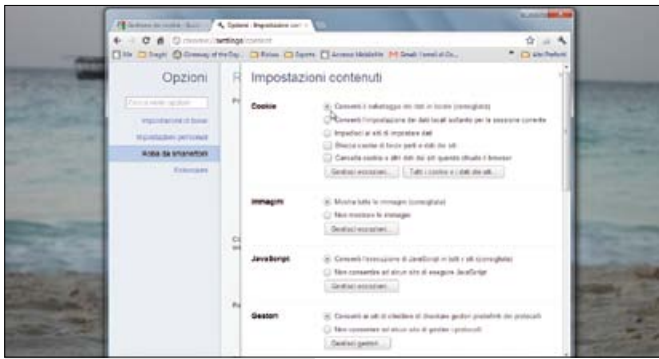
Opzioni - Impostazioni con

chrome://settings/content

Opzioni

Impostazioni contenuti

Cookie

Consenti il salvataggio dei dati in locale (consigliato)

Consenti l'impostazione dei dati locali soltanto per la sessione corrente

Impedisci ai siti di impostare dati

Blocca cookie di terze parti e dati dei siti

Cancella cookie e altri dati dei siti quando chiudo il browser

Gestisci eccezioni...

Tutti i cookie e i dati dei siti...

Immagini

Mostra tutte le immagini (consigliato)

Non mostrare le immagini

Gestisci eccezioni...

JavaScript

Consenti l'esecuzione di JavaScript in tutti i siti (consigliato)

Non consentire ad alcun sito di eseguire JavaScript

Gestisci eccezioni...

Gestori

Consenti ai siti di chiedere di diventare gestori predefiniti dei protocolli

Non consentire ad alcun sito di gestire i protocolli

Gestisci gestori...

Impostazioni di base

Impostazioni personali

Roba da smanettoni

Estensioni